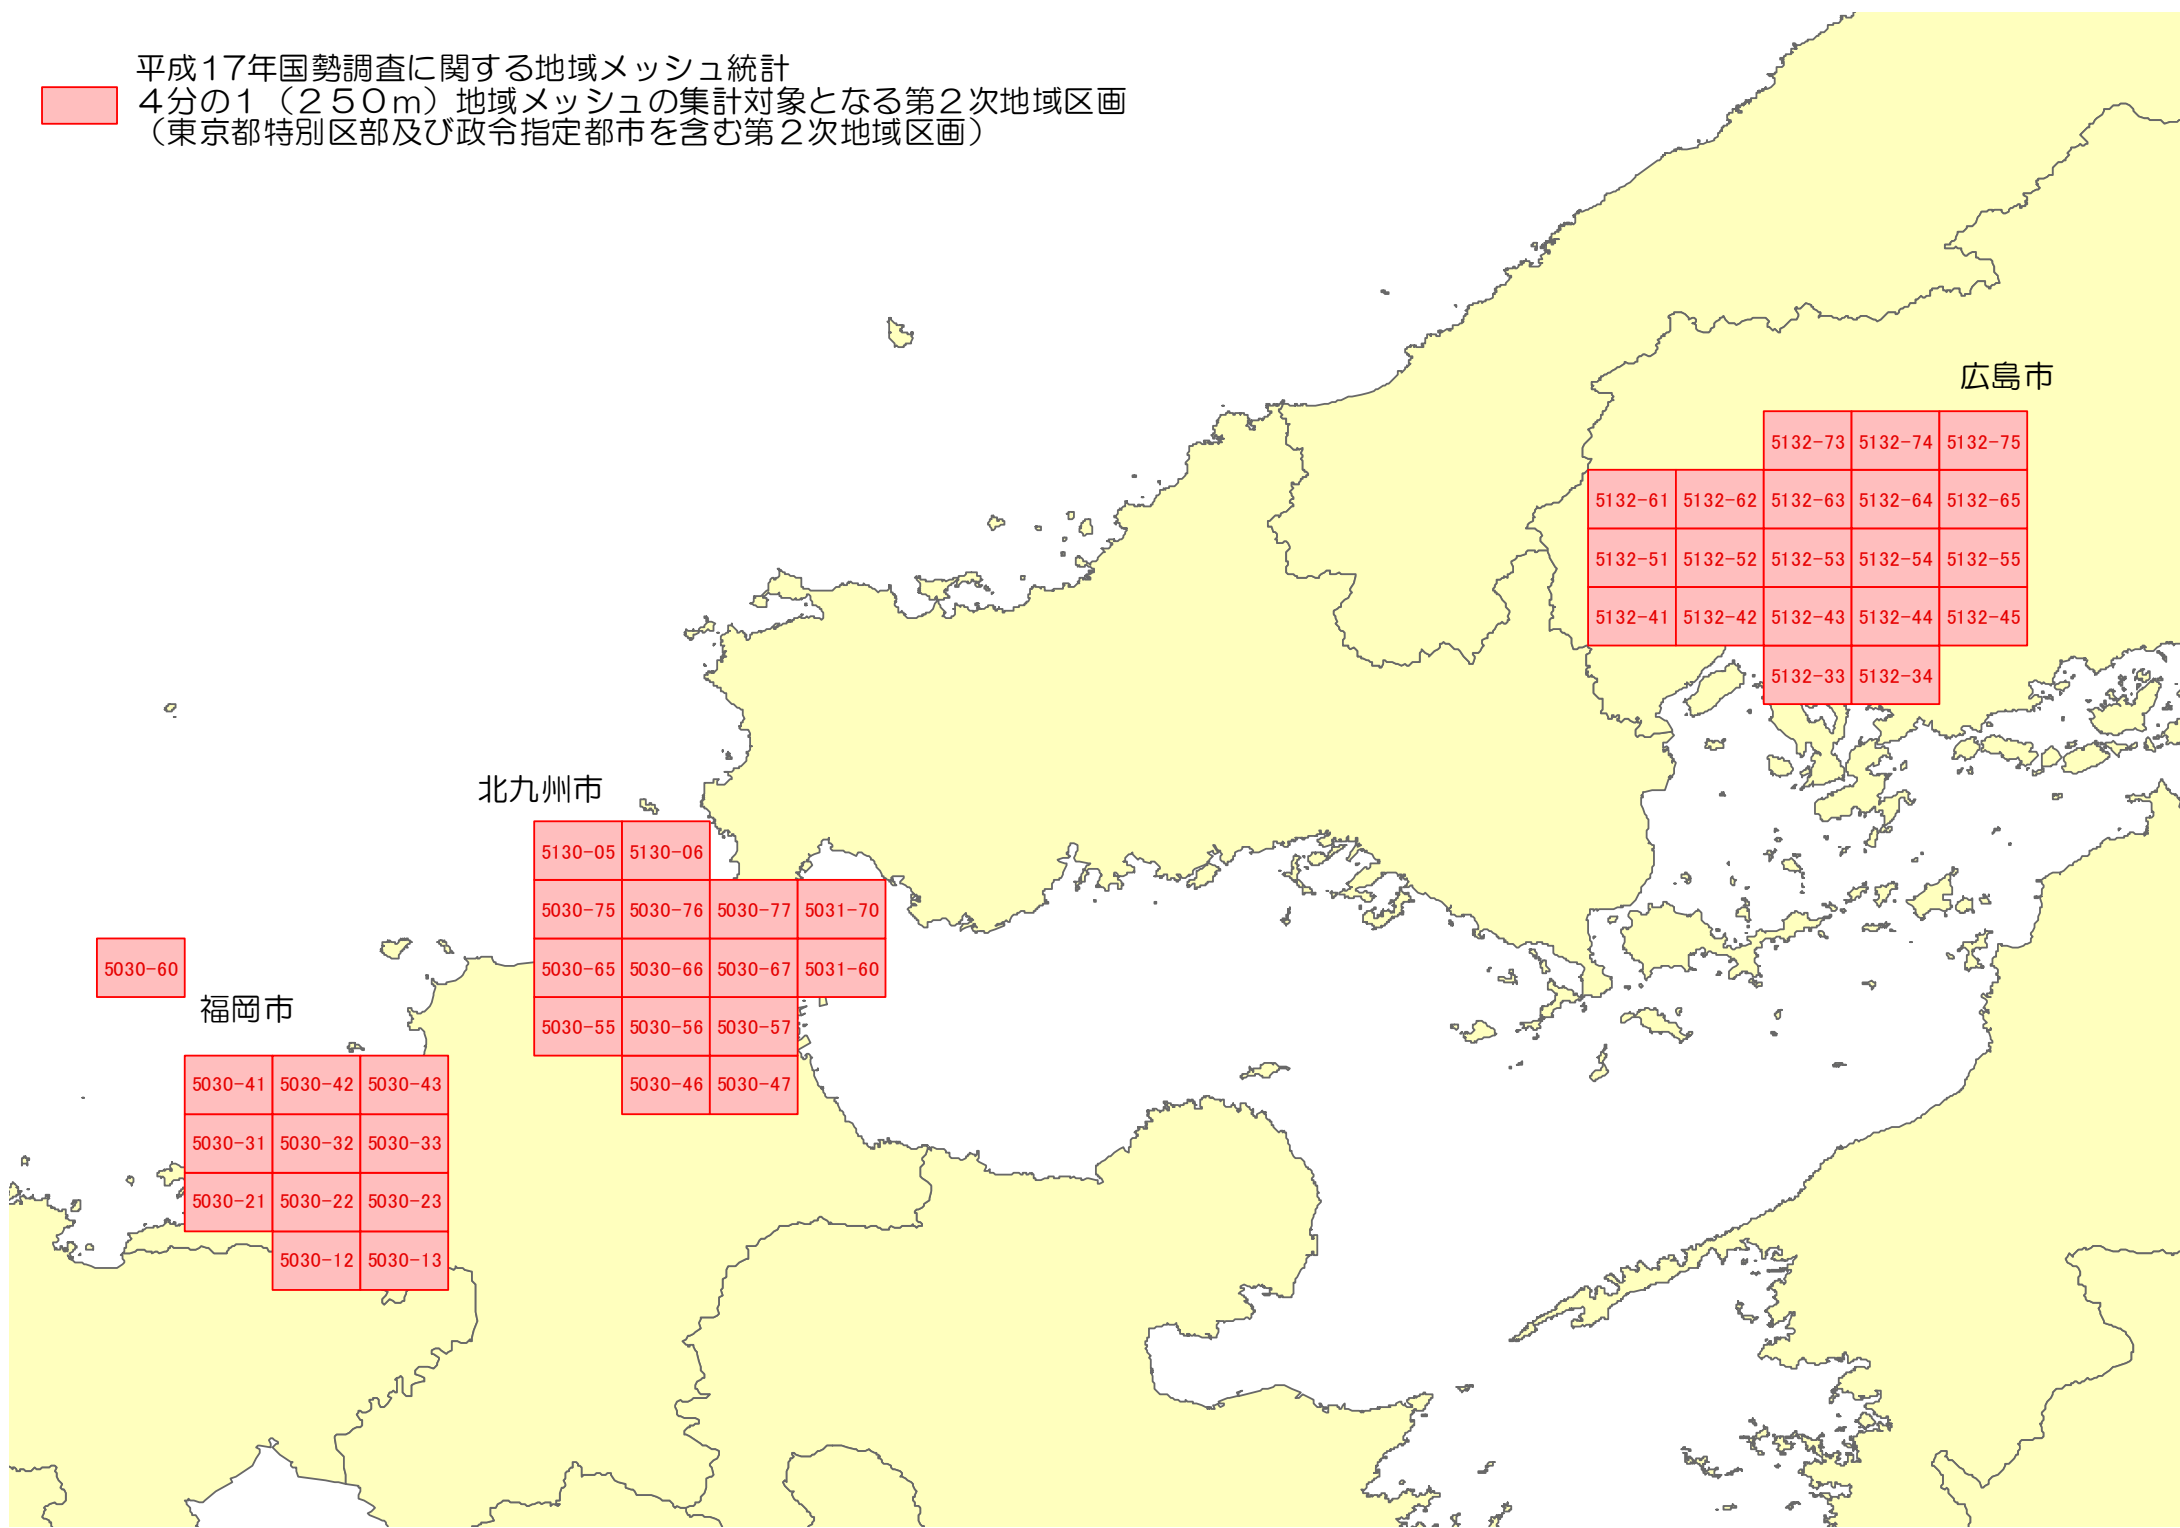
平成17年国勢調査に関する地域メッシュ統計
4分の1（250m）地域メッシュの集計対象となる第2次地域区画
（東京都特別区部及び政令指定都市を含む第2次地域区画）

広島市

| | | 5132-73 | 5132-74 | 5132-75 |
|---|---|---|---|---|
| 5132-61 | 5132-62 | 5132-63 | 5132-64 | 5132-65 |
| 5132-51 | 5132-52 | 5132-53 | 5132-54 | 5132-55 |
| 5132-41 | 5132-42 | 5132-43 | 5132-44 | 5132-45 |
| | | 5132-33 | 5132-34 | |

北九州市

| 5130-05 | 5130-06 | | |
|---|---|---|---|
| 5030-75 | 5030-76 | 5030-77 | 5031-70 |
| 5030-65 | 5030-66 | 5030-67 | 5031-60 |
| 5030-55 | 5030-56 | 5030-57 | |
| | 5030-46 | 5030-47 | |

5030-60

福岡市

| 5030-41 | 5030-42 | 5030-43 |
|---|---|---|
| 5030-31 | 5030-32 | 5030-33 |
| 5030-21 | 5030-22 | 5030-23 |
| | 5030-12 | 5030-13 |